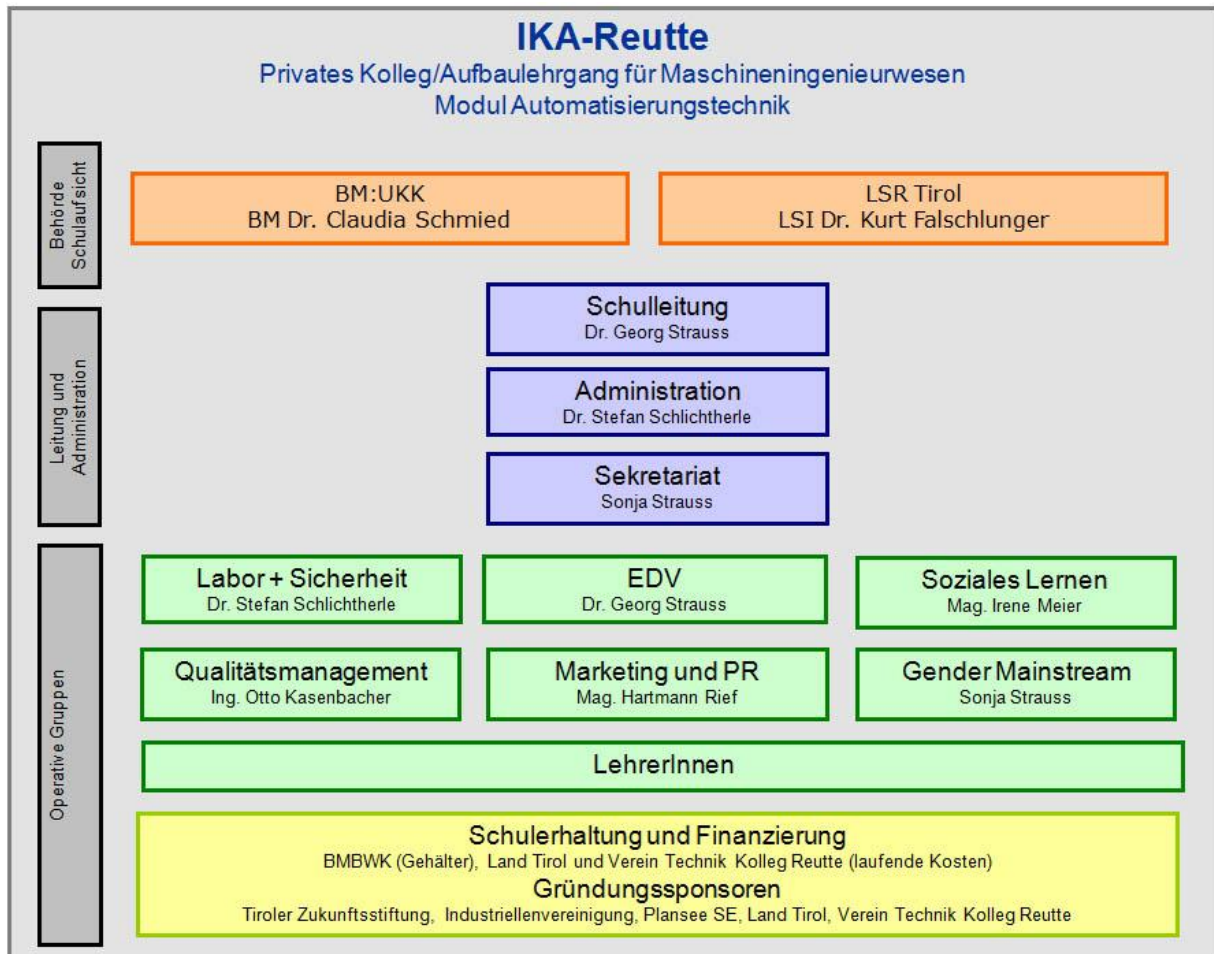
IKA-Reutte
Privates Kolleg/Aufbaulehrgang für Maschineningenieurwesen
Modul Automatisierungstechnik

Behörde Schulaufsicht

BM:UKK
BM Dr. Claudia Schmied

LSR Tirol
LSI Dr. Kurt Falschlunger

Leitung und Administration

Schulleitung
Dr. Georg Strauss

Administration
Dr. Stefan Schlichtherle

Sekretariat
Sonja Strauss

Operative Gruppen

Labor + Sicherheit
Dr. Stefan Schlichtherle

EDV
Dr. Georg Strauss

Soziales Lernen
Mag. Irene Meier

Qualitätsmanagement
Ing. Otto Kasenbacher

Marketing und PR
Mag. Hartmann Rief

Gender Mainstream
Sonja Strauss

LehrerInnen

Schulerhaltung und Finanzierung
BMBWK (Gehälter), Land Tirol und Verein Technik Kolleg Reutte (laufende Kosten)
Gründungssponsoren
Tiroler Zukunftsstiftung, Industriellenvereinigung, Plansee SE, Land Tirol, Verein Technik Kolleg Reutte